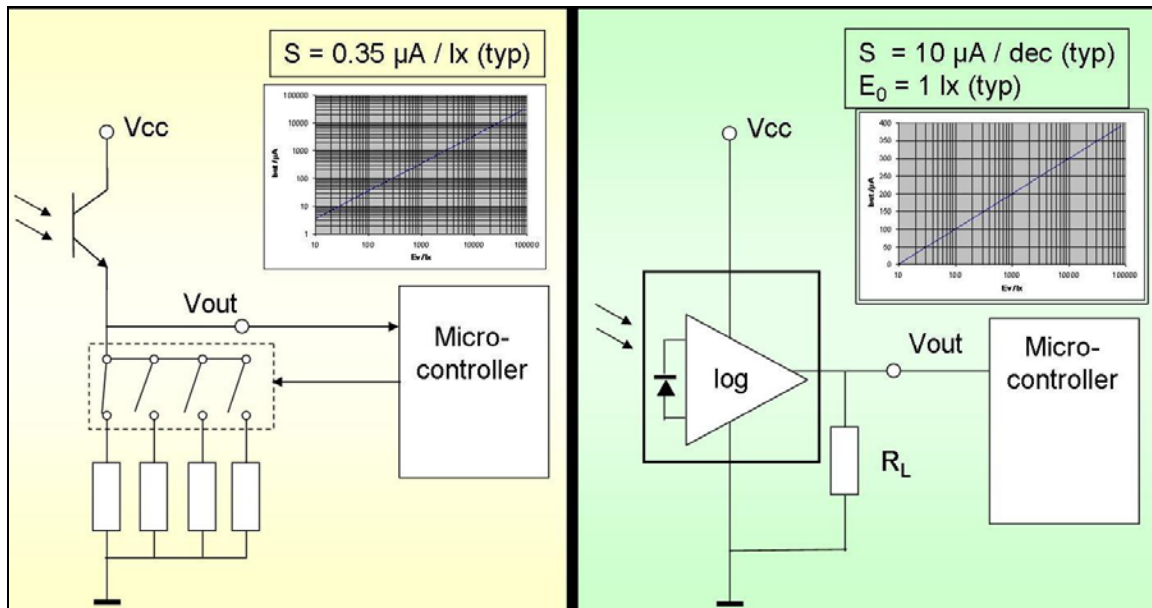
S = 0.35 µA / lx (typ)

100000
10000
1000
100
10
1
Iout / µA
10
100
1000
10000
100000
Ev / lx

Vcc

Vout

Micro-controller

S = 10 µA / dec (typ)
$E_0$ = 1 lx (typ)

400
350
300
250
200
150
100
50
0
Iout / µA
10
100
1000
10000
100000
Ev / lx

Vcc

log

Vout

Micro-controller

$R_L$